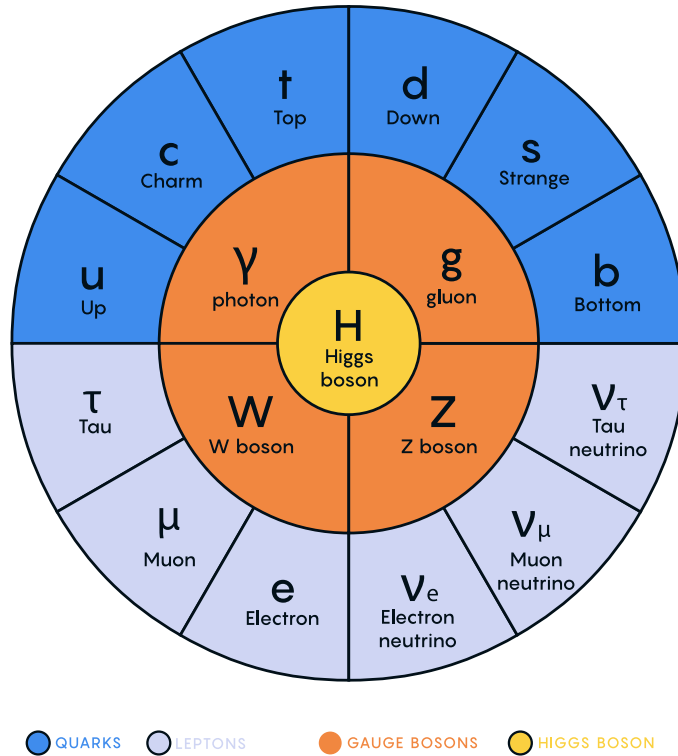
t
Top

d
Down

c
Charm

s
Strange

u
Up

b
Bottom

γ
photon

g
gluon

H
Higgs boson

W
W boson

Z
Z boson

τ
Tau

$\nu_\tau$
Tau neutrino

μ
Muon

$\nu_\mu$
Muon neutrino

e
Electron

$\nu_e$
Electron neutrino

QUARKS LEPTONS GAUGE BOSONS HIGGS BOSON